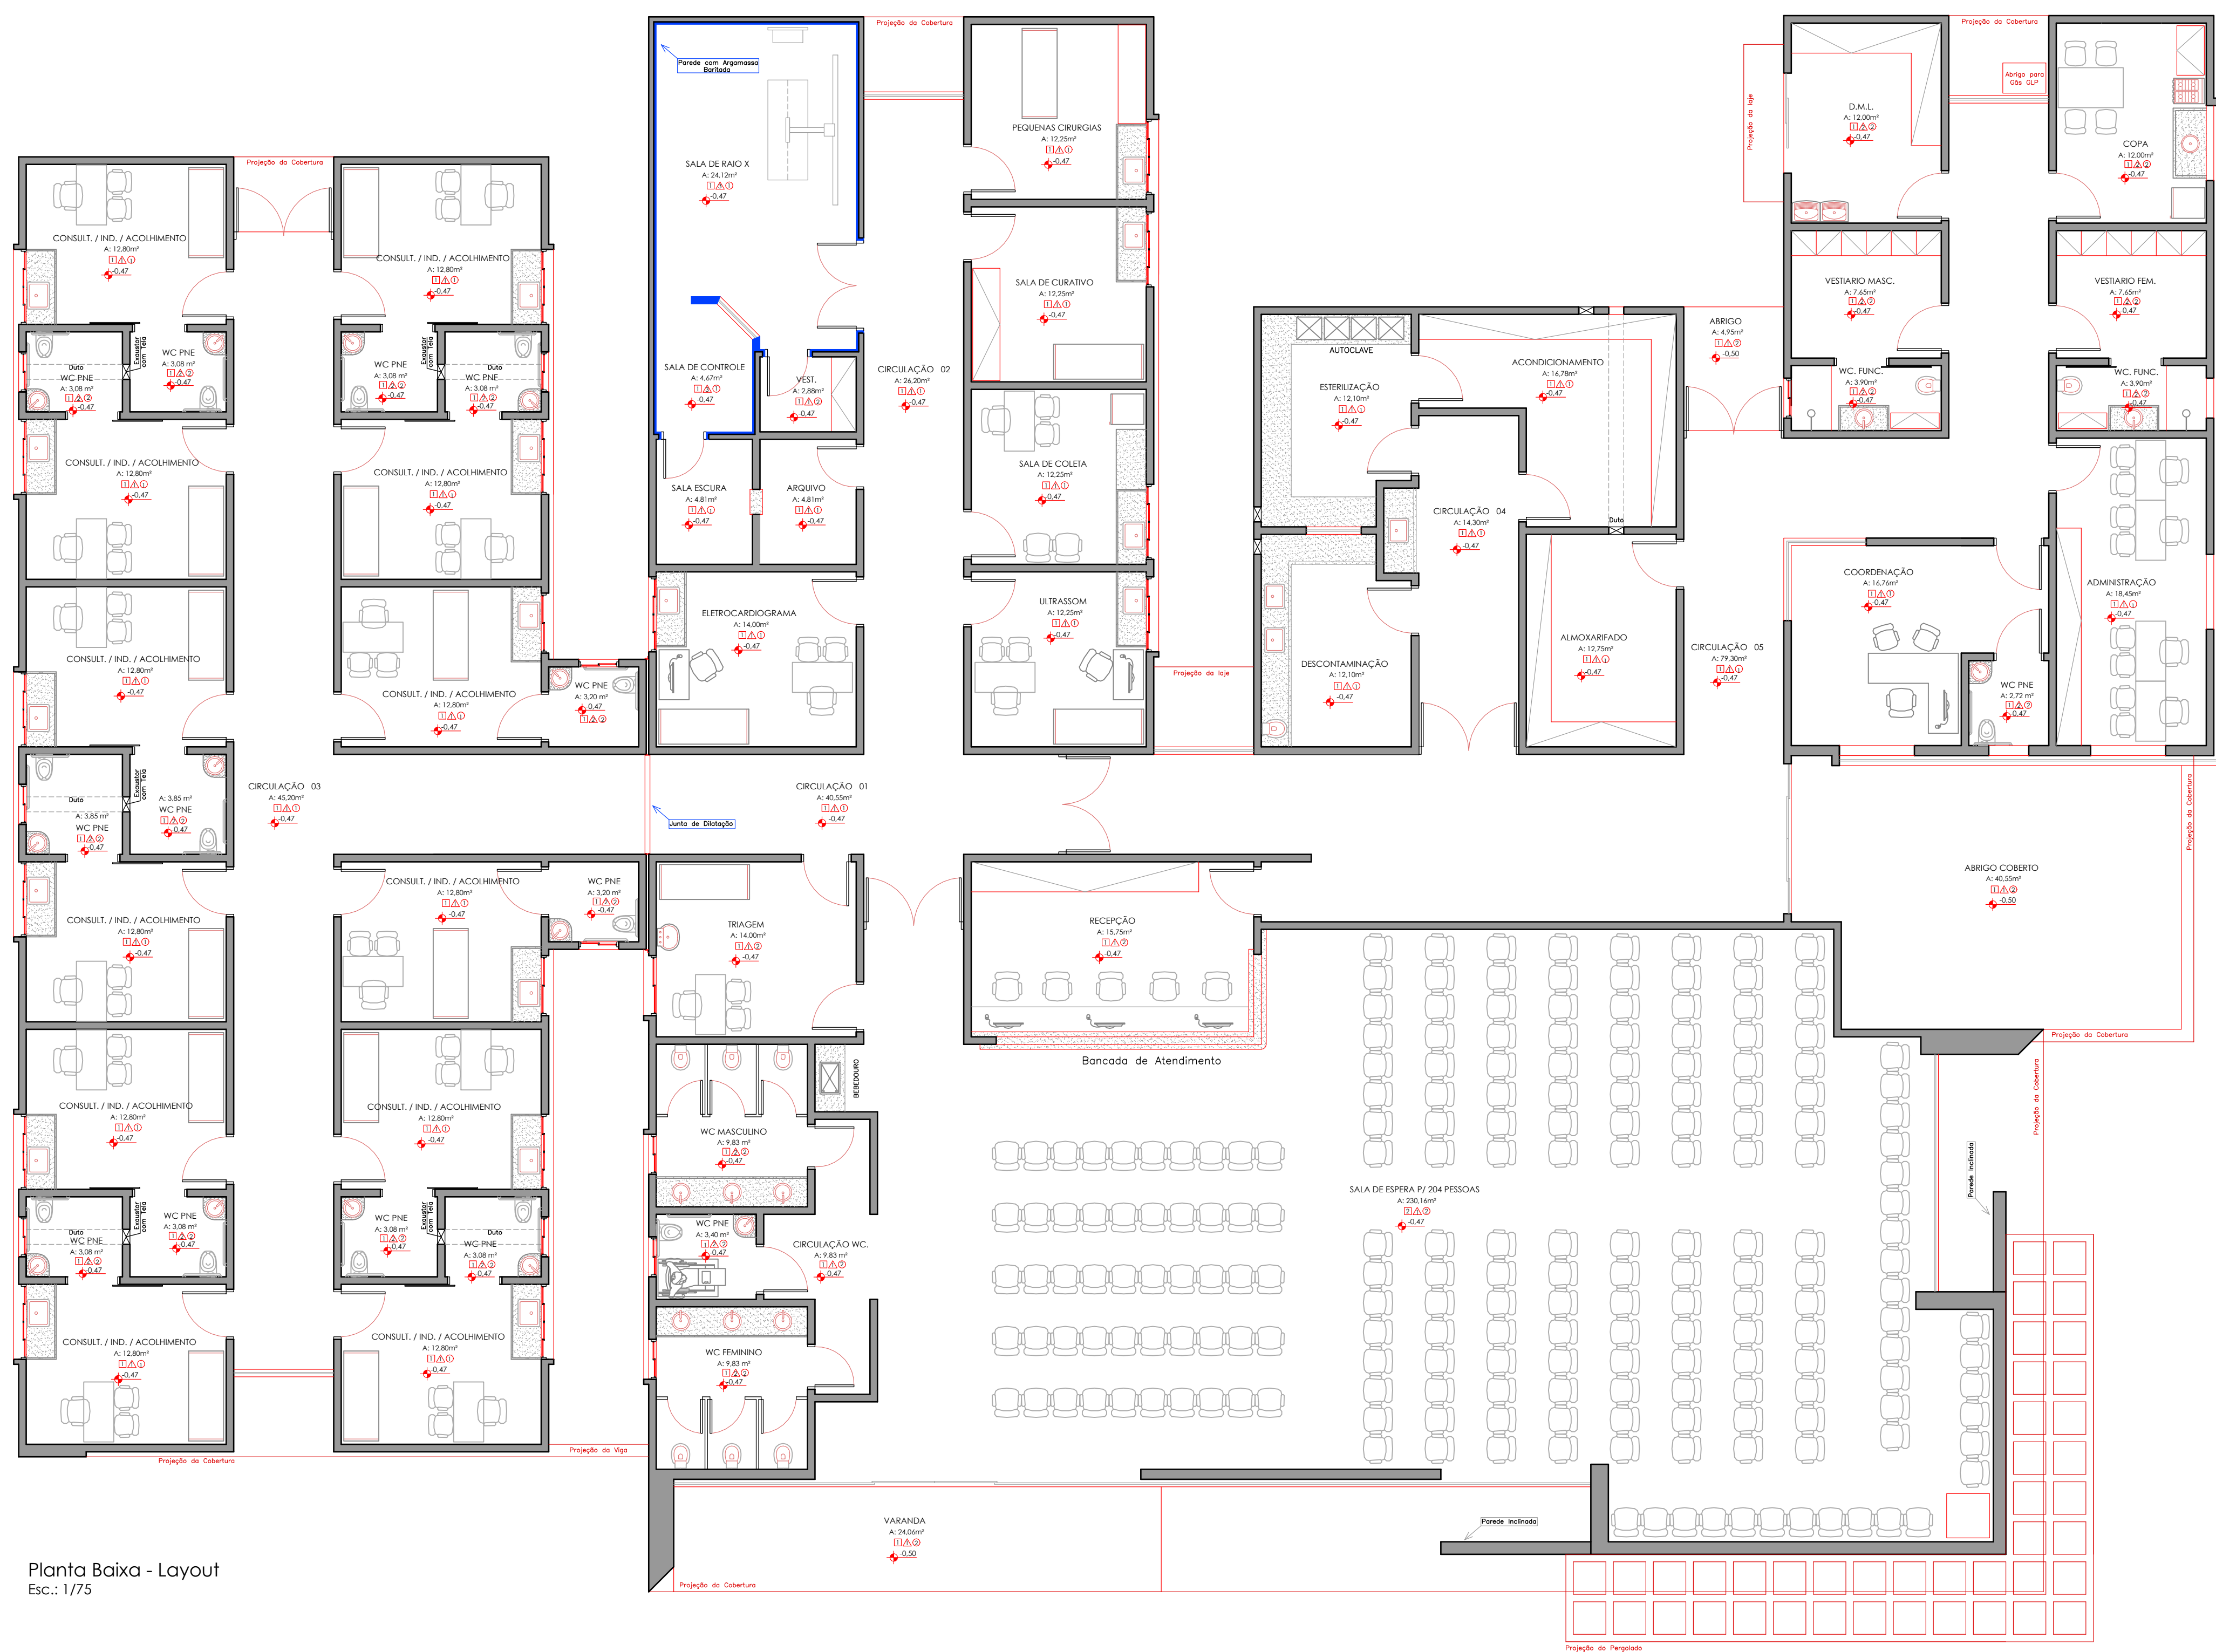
Projeção da Cobertura

Parede com Argamassa Baritada

SALA DE RAIO X
A: 24,12m²
-0,47

PEQUENAS CIRURGIAS
A: 12,25m²
-0,47

D.M.L.
A: 12,00m²
-0,47

Projeção da laje

Abrigo para Gás GLP

COPA
A: 12,00m²
-0,47

Projeção da Cobertura

CONSULT. / IND. / ACOLHIMENTO
A: 12,80m²
-0,47

CONSULT. / IND. / ACOLHIMENTO
A: 12,80m²
-0,47

SALA DE CURATIVO
A: 12,25m²
-0,47

VESTIARIO MASC.
A: 7,65m²
-0,47

VESTIARIO FEM.
A: 7,65m²
-0,47

WC PNE
A: 3,08 m²
-0,47

Duto
WC PNE
A: 3,08 m²
-0,47

Exaustor com tela

WC PNE
A: 3,08 m²
-0,47

Duto
WC PNE
A: 3,08 m²
-0,47

SALA DE CONTROLE
A: 4,67m²
-0,47

VEST.
A: 2,88m²
-0,47

CIRCULAÇÃO 02
A: 26,20m²
-0,47

AUTOCLAVE

ACONDICIONAMENTO
A: 16,78m²
-0,47

ABRIGO
A: 4,95m²
-0,50

ESTERILIZAÇÃO
A: 12,10m²
-0,47

WC. FUNC.
A: 3,90m²
-0,47

WC. FUNC.
A: 3,90m²
-0,47

CONSULT. / IND. / ACOLHIMENTO
A: 12,80m²
-0,47

CONSULT. / IND. / ACOLHIMENTO
A: 12,80m²
-0,47

SALA ESCURA
A: 4,81m²
-0,47

ARQUIVO
A: 4,81m²
-0,47

SALA DE COLETA
A: 12,25m²
-0,47

CIRCULAÇÃO 04
A: 14,30m²
-0,47

Duto

COORDENAÇÃO
A: 16,76m²
-0,47

ADMINISTRAÇÃO
A: 18,45m²
-0,47

CONSULT. / IND. / ACOLHIMENTO
A: 12,80m²
-0,47

ELETROCARDIOGRAMA
A: 14,00m²
-0,47

ULTRASSOM
A: 12,25m²
-0,47

ALMOXARIFADO
A: 12,75m²
-0,47

CIRCULAÇÃO 05
A: 79,30m²
-0,47

CONSULT. / IND. / ACOLHIMENTO
A: 12,80m²
-0,47

WC PNE
A: 3,20 m²
-0,47

Projeção da laje

DESCONTAMINAÇÃO
A: 12,10m²
-0,47

WC PNE
A: 2,72 m²
-0,47

CIRCULAÇÃO 03
A: 45,20m²
-0,47

A: 3,85 m²
WC PNE
-0,47

Duto
A: 3,85 m²
WC PNE
-0,47

Exaustor com tela

Junta de Dilatação

CIRCULAÇÃO 01
A: 40,55m²
-0,47

Projeção da Cobertura

ABRIGO COBERTO
A: 40,55m²
-0,50

CONSULT. / IND. / ACOLHIMENTO
A: 12,80m²
-0,47

WC PNE
A: 3,20 m²
-0,47

CONSULT. / IND. / ACOLHIMENTO
A: 12,80m²
-0,47

TRIAGEM
A: 14,00m²
-0,47

RECEPÇÃO
A: 15,75m²
-0,47

Bancada de Atendimento

Projeção da Cobertura

BEBEDOURO

Projeção da Cobertura

CONSULT. / IND. / ACOLHIMENTO
A: 12,80m²
-0,47

CONSULT. / IND. / ACOLHIMENTO
A: 12,80m²
-0,47

WC MASCULINO
A: 9,83 m²
-0,47

Parede Inclinada

SALA DE ESPERA P/ 204 PESSOAS
A: 230,16m²
-0,47

WC PNE
A: 3,08 m²
-0,47

Duto
WC PNE
A: 3,08 m²
-0,47

Exaustor com tela

WC PNE
A: 3,08 m²
-0,47

Duto
WC PNE
A: 3,08 m²
-0,47

WC PNE
A: 3,40 m²
-0,47

CIRCULAÇÃO WC.
A: 9,83 m²
-0,47

CONSULT. / IND. / ACOLHIMENTO
A: 12,80m²
-0,47

CONSULT. / IND. / ACOLHIMENTO
A: 12,80m²
-0,47

WC FEMININO
A: 9,83 m²
-0,47

Projeção da Viga

Projeção da Cobertura

VARANDA
A: 24,06m²
-0,50

Parede Inclinada

Planta Baixa - Layout
Esc.: 1/75

Projeção da Cobertura

Projeção do Pergolado